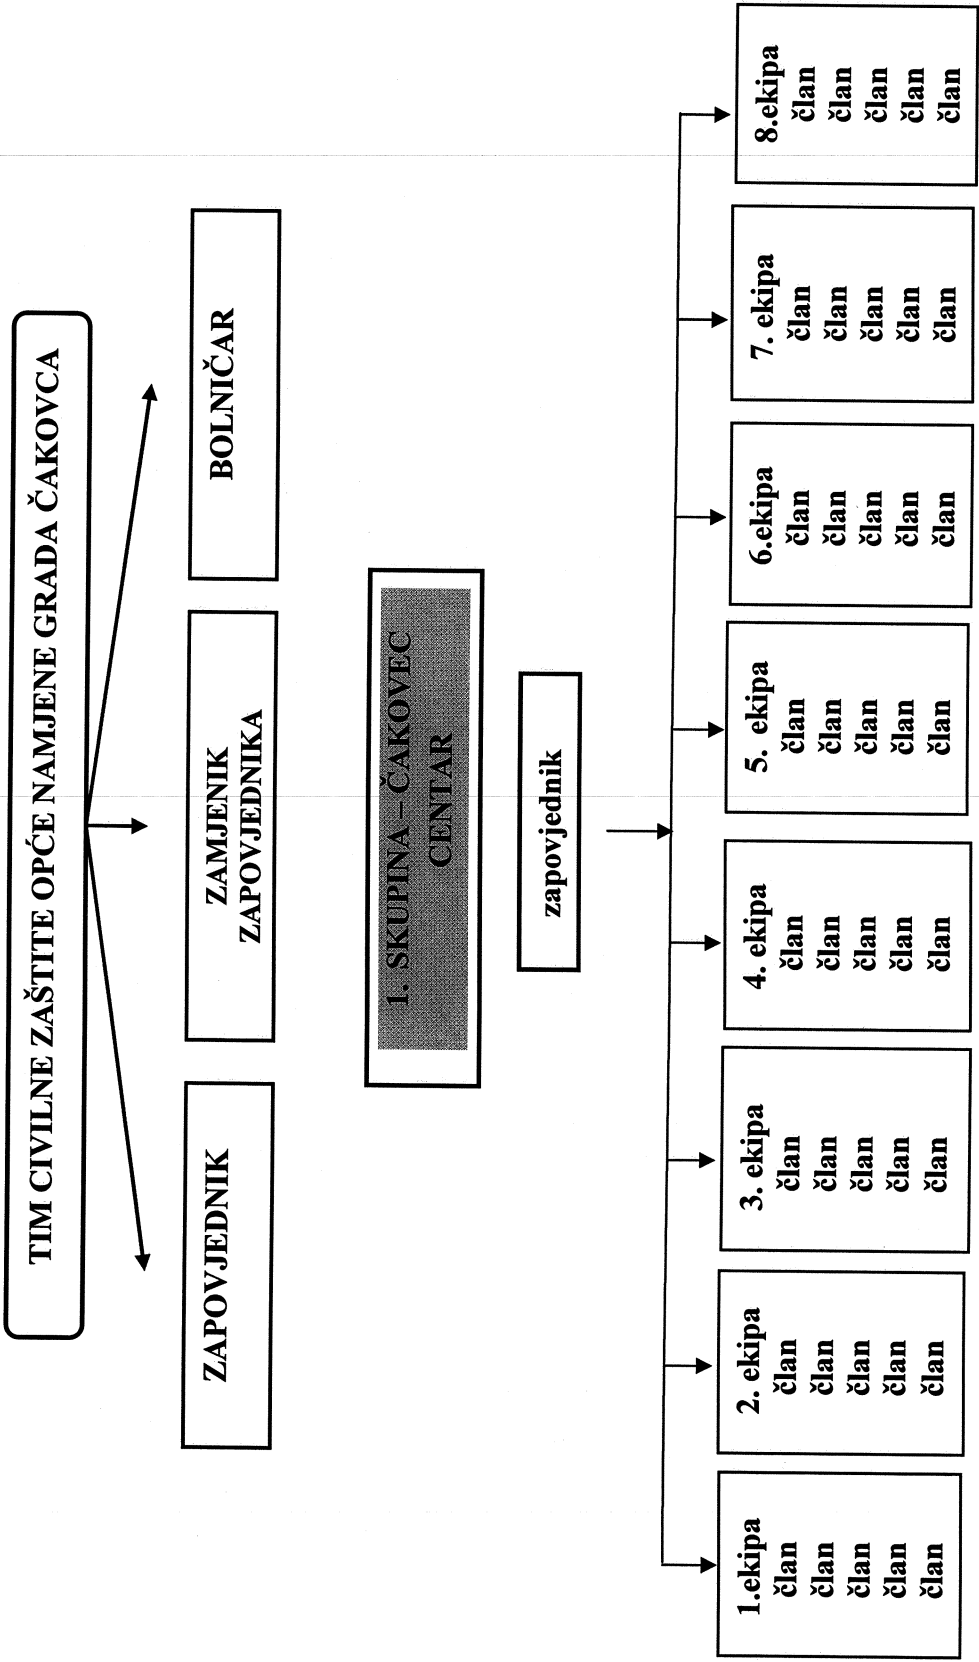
TIM CIVILNE ZAŠTITE OPĆE NAMJENE GRADA ČAKOVCA

ZAPOVJEDNIK

ZAMJENIK ZAPOVJEDNIKA

BOLNIČAR

1. SKUPINA – ČAKOVEC CENTAR

zapovjednik

1.ekipa
član
član
član
član
član

2. ekipa
član
član
član
član
član

3. ekipa
član
član
član
član
član

4. ekipa
član
član
član
član
član

5. ekipa
član
član
član
član
član

6.ekipa
član
član
član
član
član

7. ekipa
član
član
član
član
član

8.ekipa
član
član
član
član
član